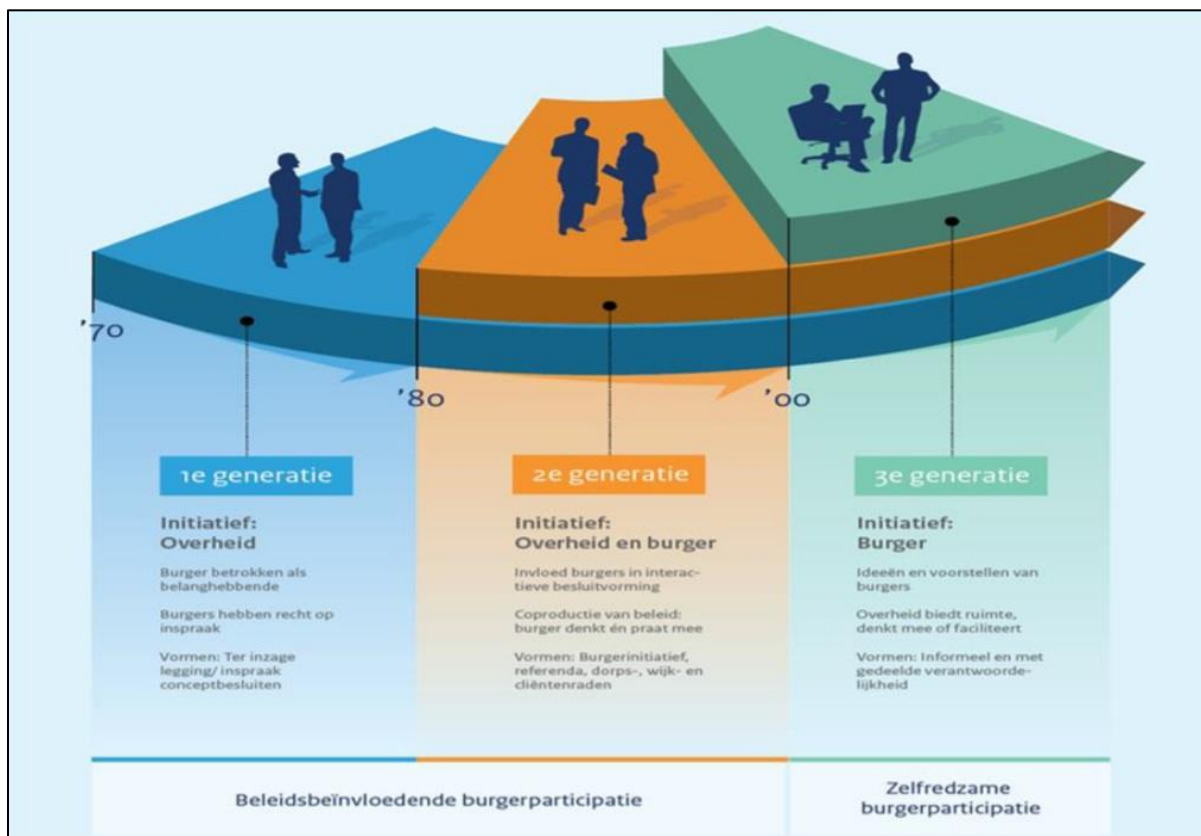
'70

'80

'00

1e generatie

Initiatief:
Overheid

Burger betrokken als belanghebbende

Burgers hebben recht op inspraak

Vormen: Ter inzage legging/ inspraak conceptbesluiten

2e generatie

Initiatief:
Overheid en burger

Invloed burgers in interactieve besluitvorming

Coproductie van beleid: burger denkt én praat mee

Vormen: Burgerinitiatief, referenda, dorps-, wijk- en cliëntenraden

3e generatie

Initiatief:
Burger

Ideeën en voorstellen van burgers

Overheid biedt ruimte, denkt mee of faciliteert

Vormen: Informeel en met gedeelde verantwoordelijkheid

Beleidsbeïnvloedende burgerparticipatie

Zelfredzame burgerparticipatie